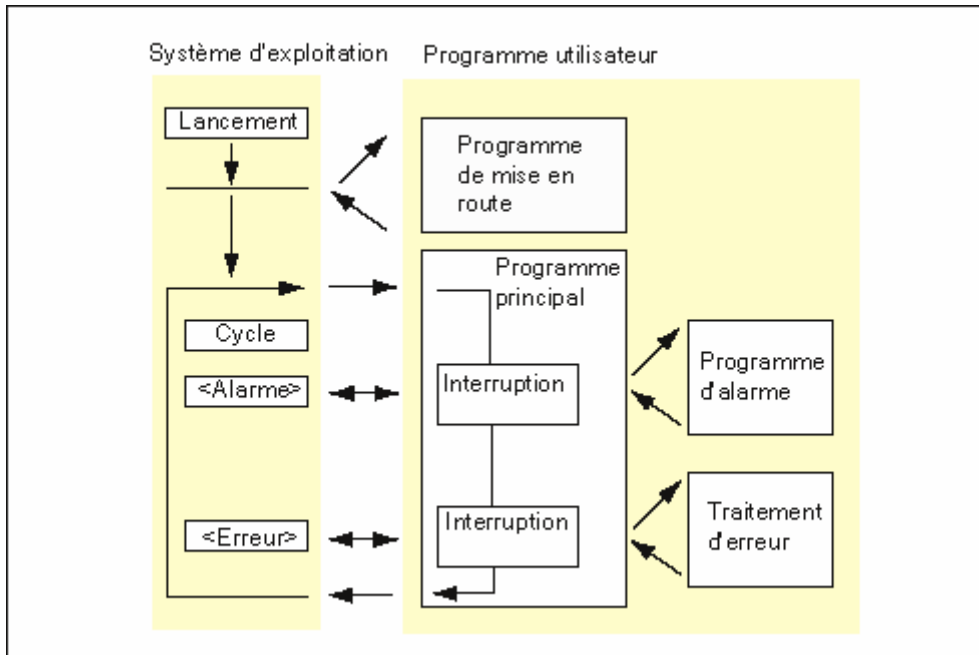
Système d'exploitation

Programme utilisateur

Lancement

Programme de mise en route

Programme principal

Cycle

<Alarme>

Interruption

Programme d'alarme

<Erreur>

Interruption

Traitement d'erreur